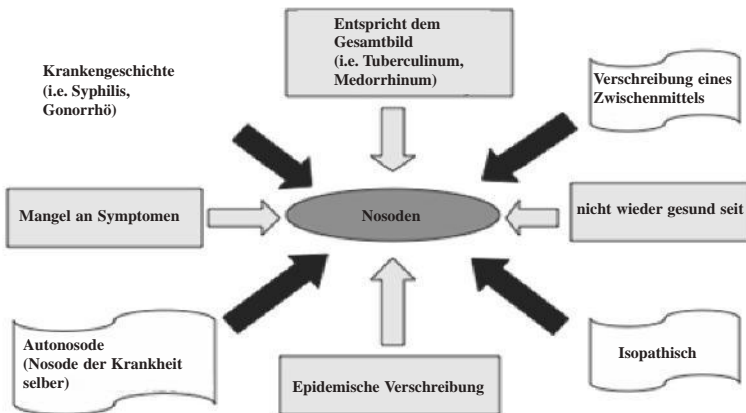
Entspricht dem Gesamtbild (i.e. Tuberculinum, Medorrhinum)

Krankengeschichte (i.e. Syphilis, Gonorrhö)

Verschreibung eines Zwischenmittels

Mangel an Symptomen

Nosoden

nicht wieder gesund seit

Autonosode (Nosode der Krankheit selber)

Isopathisch

Epidemische Verschreibung